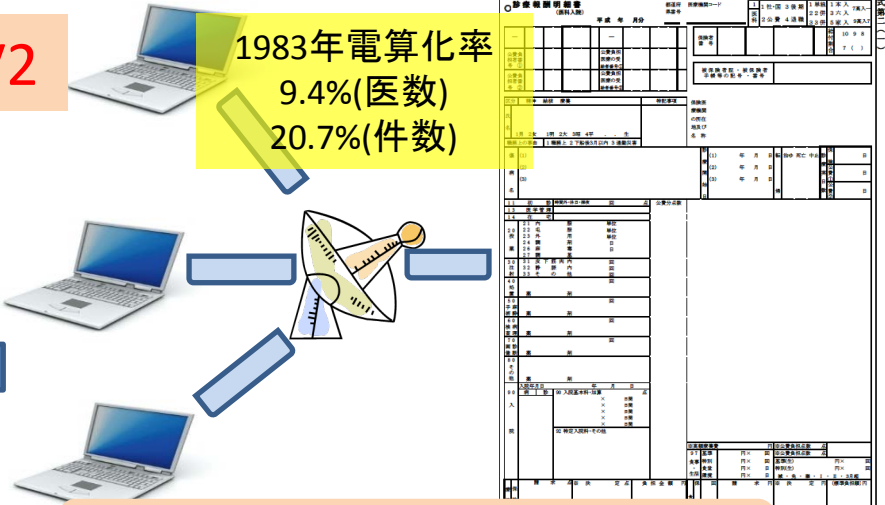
72

1983年電算化率
9.4%(医数)
20.7%(件数)

診療報酬明細書
(医科入院)
平成　年　月分
都道府県番号
医療機関コード
1 社・国
2 公費
3 後期
4 退職
1 単独
2 2併
3 3併
1 本入
3 六入
5 家入
7 高入一
9 高入7
保険者番号
被保険者証・被保険者手帳等の記号・番号
公費負担者番号
公費負担医療の受給者番号
保険医療機関の所在地及び名称
特記事項
氏名
1 男　2 女　1 明　2 大　3 昭　4 平　・　・　生
職務上の事由　1 職務上　2 下船後3月以内　3 通勤災害
傷病名
(1)
(2)
(3)
診療開始日
年　月　日
転帰
治ゆ　死亡　中止
診療実日数
日
11 初診
13 医学管理
14 在宅
20 投薬
21 内服
22 屯服
23 外用
24 調剤
26 麻毒
27 調基
30 注射
31 皮下筋肉内
32 静脈内
33 その他
40 処置
50 手術麻酔
60 検査病理
70 画像診断
80 その他
単位
回
日
薬剤
入院年月日
年　月　日
90 入院
入院基本料・加算
×　日間
特定入院料・その他
公費分点数
点
療養
請求
決定
一部負担金額
円
食事・生活療養
基準
特別
食堂
環境
円×　回
※高額療養費
減額　割(円)免除・支払猶予
標準負担額